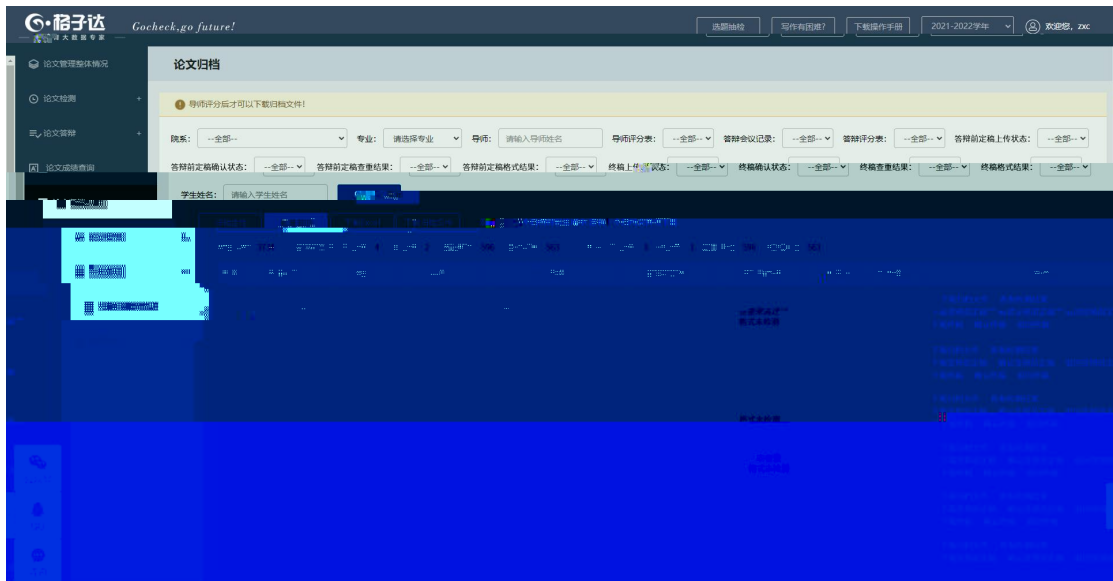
格子达 Gocheck,go future!

选题抽检 写作有困难? 下载操作手册 2021-2022学年 欢迎您, zxc

论文管理整体情况
论文检测
论文答辩
论文成绩查询

论文归档

导师评分后才可以下载归档文件!

院系: --全部-- 专业: 请选择专业 导师: 请输入导师姓名 导师评分表: --全部-- 答辩会议记录: --全部-- 答辩评分表: --全部-- 答辩前定稿上传状态: --全部--

答辩前定稿确认状态: --全部-- 答辩前定稿查重结果: --全部-- 答辩前定稿格式结果: --全部-- 终稿上传状态: --全部-- 终稿确认状态: --全部-- 终稿查重结果: --全部-- 终稿格式结果: --全部--

学生姓名: 请输入学生姓名

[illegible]